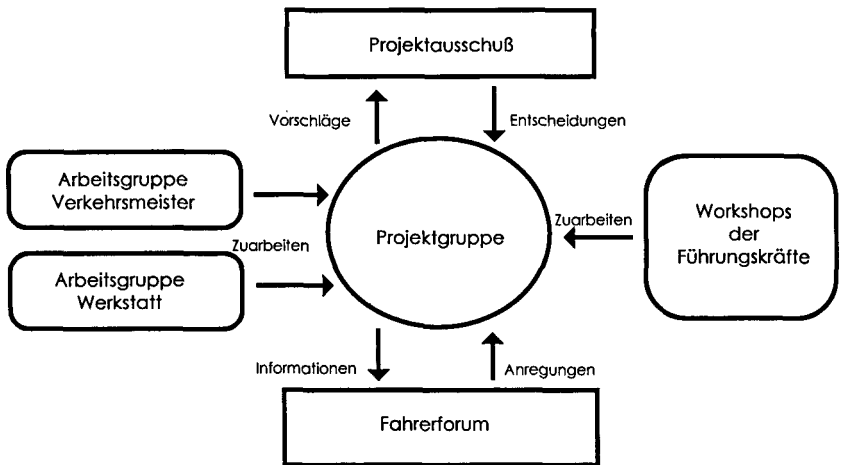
Projektausschuß

Vorschläge

Entscheidungen

Arbeitsgruppe Verkehrsmeister

Zuarbeiten

Arbeitsgruppe Werkstatt

Projektgruppe

Zuarbeiten

Workshops der Führungskräfte

Informationen

Anregungen

Fahrerforum